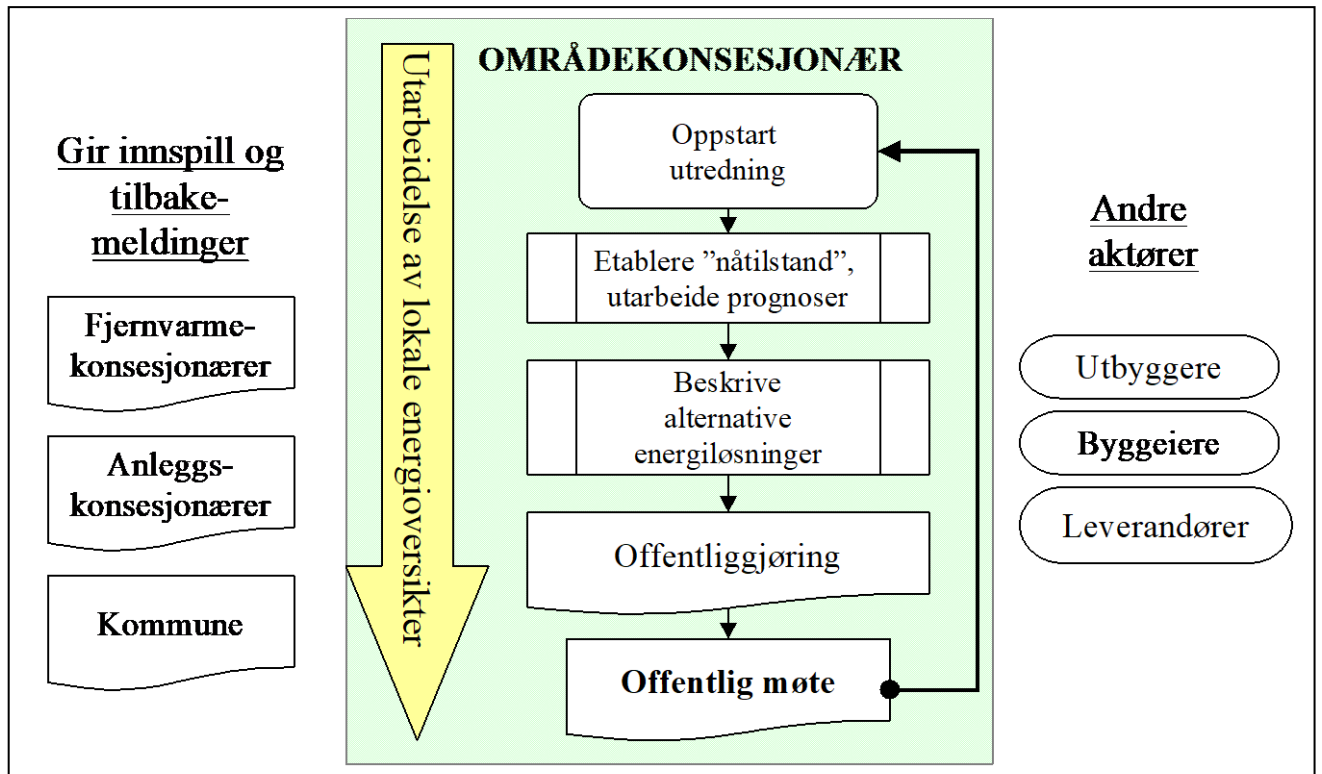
Gir innspill og tilbakemeldinger

Fjernvarmekonsesjonærer

Anleggskonsesjonærer

Kommune

Utarbeidelse av lokale energioversikter

OMRÅDEKONSESJONÆR

Oppstart utredning

Etablere ”nåtilstand”, utarbeide prognoser

Beskrive alternative energiløsninger

Offentliggjøring

Offentlig møte

Andre aktører

Utbyggere

Byggeiere

Leverandører